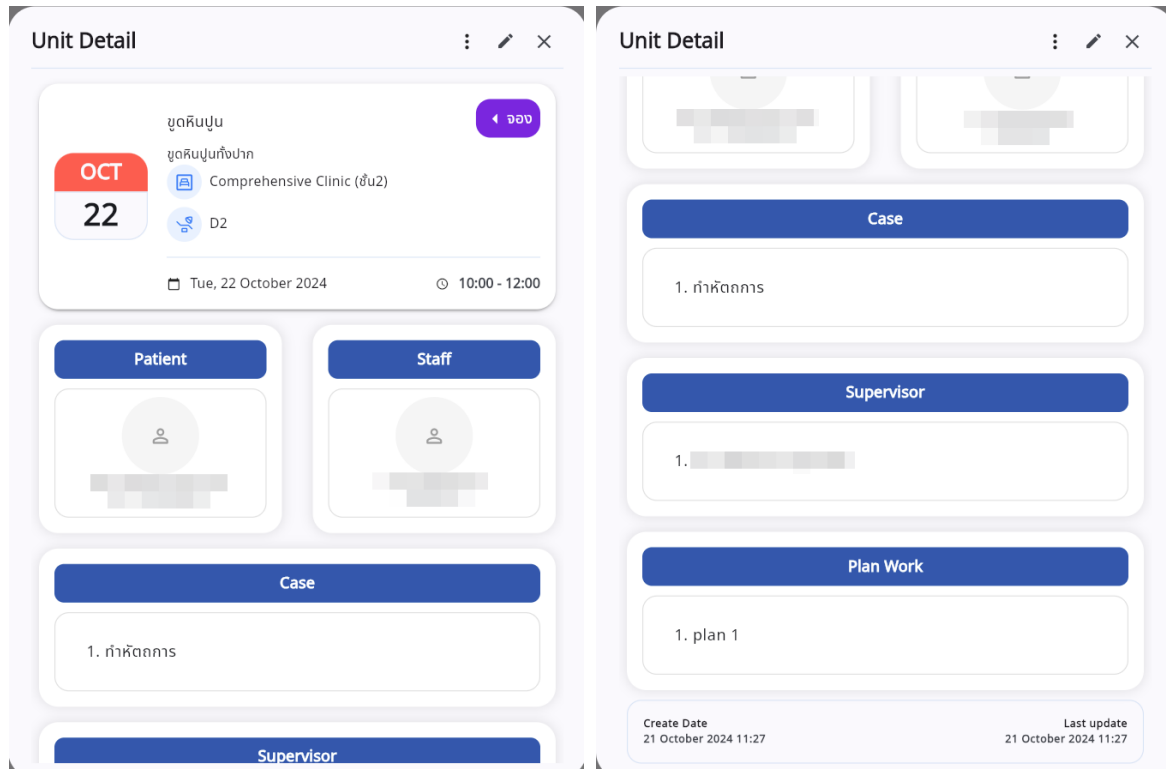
Unit Detail

ขูดหินปูน

จอง

ขูดหินปูนทั้งปาก

OCT
22

Comprehensive Clinic (ชั้น2)

D2

Tue, 22 October 2024

10:00 - 12:00

Patient

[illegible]

Staff

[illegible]

Case

1. ทำหัตถการ

Supervisor

Unit Detail

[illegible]

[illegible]

Case

1. ทำหัตถการ

Supervisor

1. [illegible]

Plan Work

1. plan 1

Create Date
21 October 2024 11:27

Last update
21 October 2024 11:27